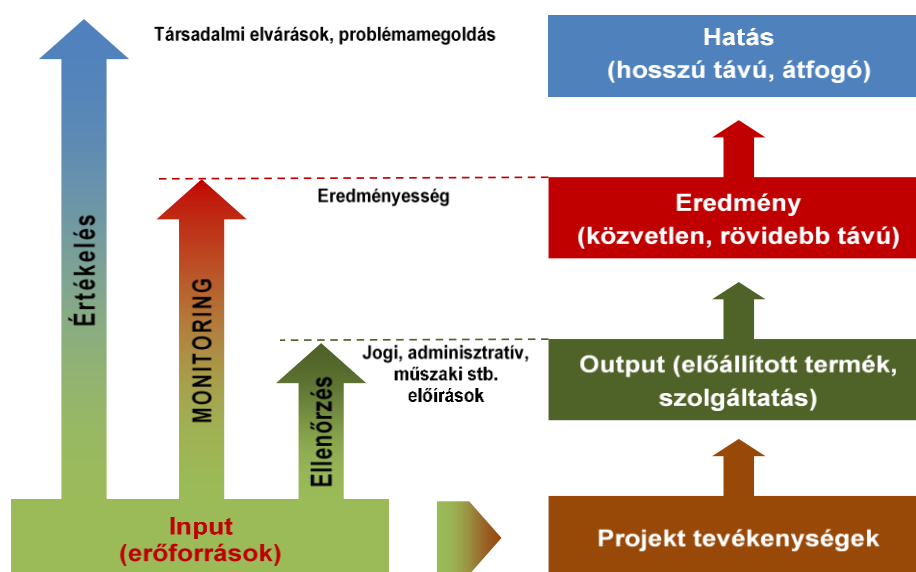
Társadalmi elvárások, problémamegoldás

Hatás
(hosszú távú, átfogó)

Értékelés

Eredményesség

MONITORING

Eredmény
(közvetlen, rövidebb távú)

Jogi, adminisztratív, műszaki stb. előírások

Ellenőrzés

Output (előállított termék, szolgáltatás)

Input
(erőforrások)

Projekt tevékenységek